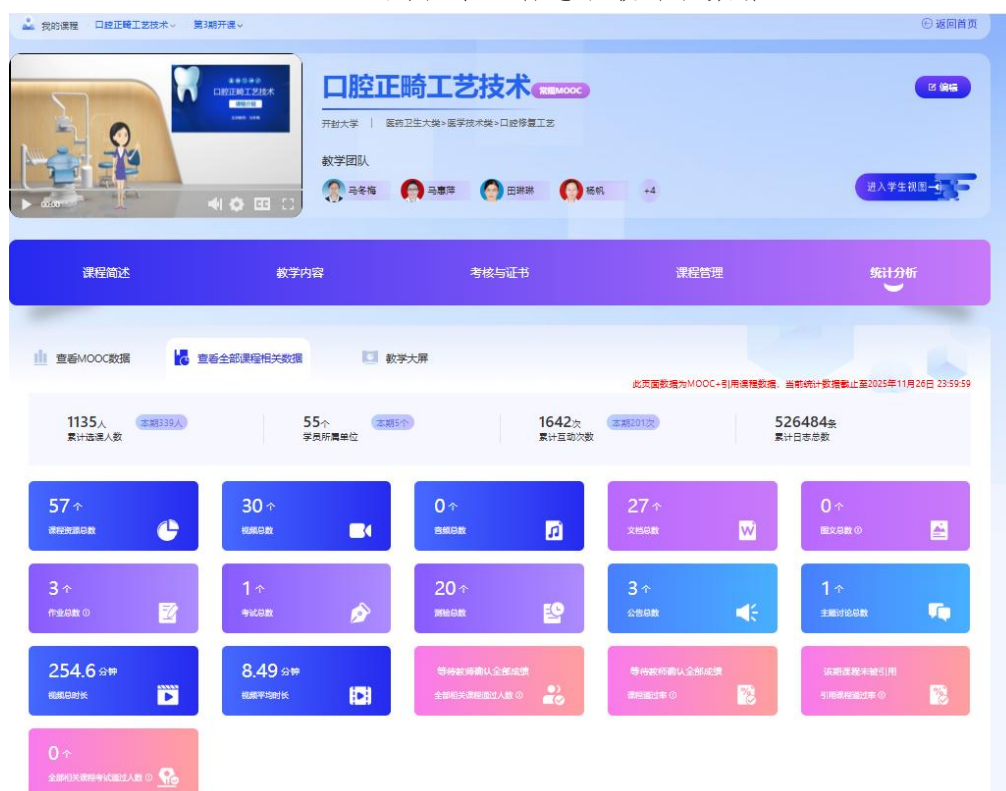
我的课程 口腔正畸工艺技术 第3期开课

返回首页

口腔正畸工艺技术

课程介绍

00:00

口腔正畸工艺技术 常规MOOC

编辑

开封大学 | 医药卫生大类>医学技术类>口腔修复工艺

教学团队

马冬梅 马惠萍 田琳琳 杨帆 +4

进入学生视图

课程简述 教学内容 考核与证书 课程管理 统计分析

查看MOOC数据 查看全部课程相关数据 教学大屏

此页面数据为MOOC+引用课程数据，当前统计数据截止至2025年11月26日 23:59:59

1135人 本期339人 累计选课人数

55个 本期5个 学员所属单位

1642次 本期201次 累计互动次数

526484条 累计日志总数

57个 课程资源总数

30个 视频总数

0个 音频总数

27个 文档总数

0个 图文总数

3个 作业总数

1个 考试总数

20个 测验总数

3个 公告总数

1个 主题讨论总数

254.6分钟 视频总时长

8.49分钟 视频平均时长

等待教师确认全部成绩 全部相关课程通过人数

等待教师确认全部成绩 课程通过率

该期课程未被引用 引用课程通过率

0个 全部相关课程考试通过人数